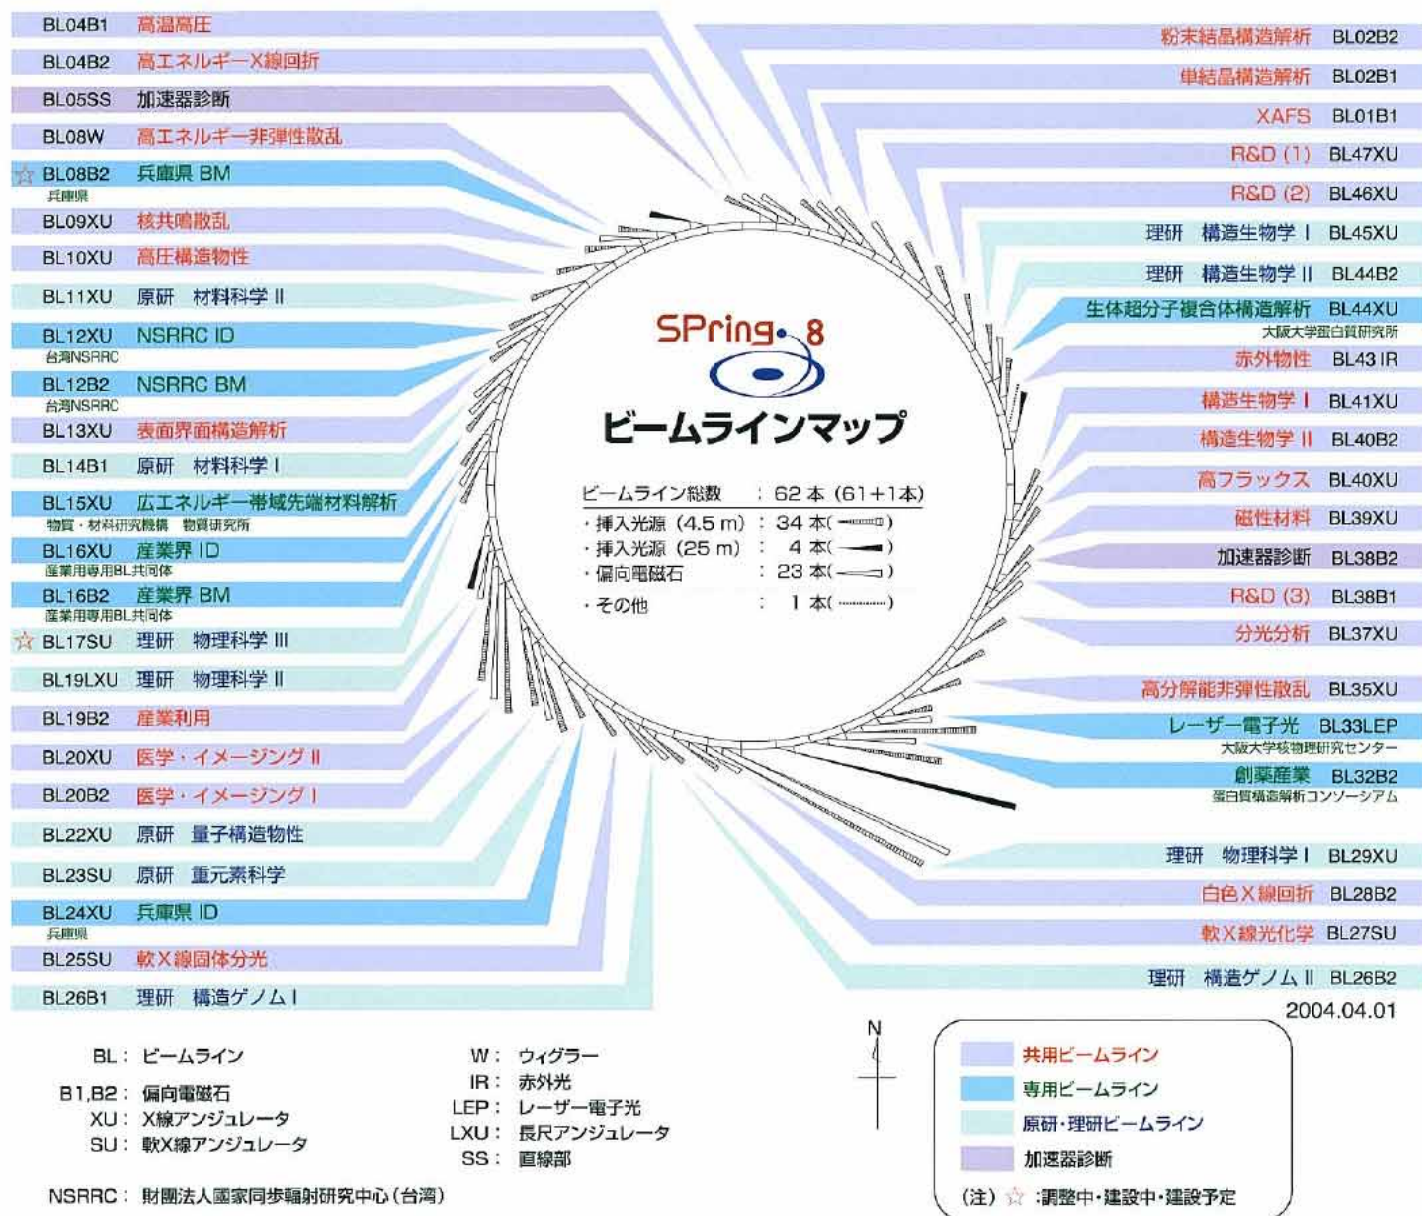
BL04B1 高温高圧
BL04B2 高エネルギーX線回折
BL05SS 加速器診断
BL08W 高エネルギー非弾性散乱
☆ BL08B2 兵庫県 BM
兵庫県
BL09XU 核共鳴散乱
BL10XU 高圧構造物性
BL11XU 原研 材料科学 II
BL12XU NSRRC ID
台湾NSRRC
BL12B2 NSRRC BM
台湾NSRRC
BL13XU 表面界面構造解析
BL14B1 原研 材料科学 I
BL15XU 広エネルギー帯域先端材料解析
物質・材料研究機構 物質研究所
BL16XU 産業界 ID
産業用専用BL共同体
BL16B2 産業界 BM
産業用専用BL共同体
☆ BL17SU 理研 物理科学 III
BL19LXU 理研 物理科学 II
BL19B2 産業利用
BL20XU 医学・イメージング II
BL20B2 医学・イメージング I
BL22XU 原研 量子構造物性
BL23SU 原研 重元素科学
BL24XU 兵庫県 ID
兵庫県
BL25SU 軟X線固体分光
BL26B1 理研 構造ゲノム I

粉末結晶構造解析 BL02B2
単結晶構造解析 BL02B1
XAFS BL01B1
R&D (1) BL47XU
R&D (2) BL46XU
理研 構造生物学 I BL45XU
理研 構造生物学 II BL44B2
生体超分子複合体構造解析 BL44XU
大阪大学蛋白質研究所
赤外物性 BL43 IR
構造生物学 I BL41XU
構造生物学 II BL40B2
高フラックス BL40XU
磁性材料 BL39XU
加速器診断 BL38B2
R&D (3) BL38B1
分光分析 BL37XU
高分解能非弾性散乱 BL35XU
レーザー電子光 BL33LEP
大阪大学核物理研究センター
創薬産業 BL32B2
蛋白質構造解析コンソーシアム
理研 物理科学 I BL29XU
白色X線回折 BL28B2
軟X線光化学 BL27SU
理研 構造ゲノム II BL26B2
2004.04.01

SPring-8
ビームラインマップ
ビームライン総数 : 62 本 (61+1本)
・挿入光源 (4.5 m) : 34 本
・挿入光源 (25 m) : 4 本
・偏向電磁石 : 23 本
・その他 : 1 本

BL: ビームライン
B1,B2: 偏向電磁石
XU: X線アンジュレータ
SU: 軟X線アンジュレータ
W: ウィグラー
IR: 赤外光
LEP: レーザー電子光
LXU: 長尺アンジュレータ
SS: 直線部
NSRRC: 財團法人國家同歩輻射研究中心(台湾)

N

共用ビームライン
専用ビームライン
原研・理研ビームライン
加速器診断
(注) ☆ :調整中・建設中・建設予定